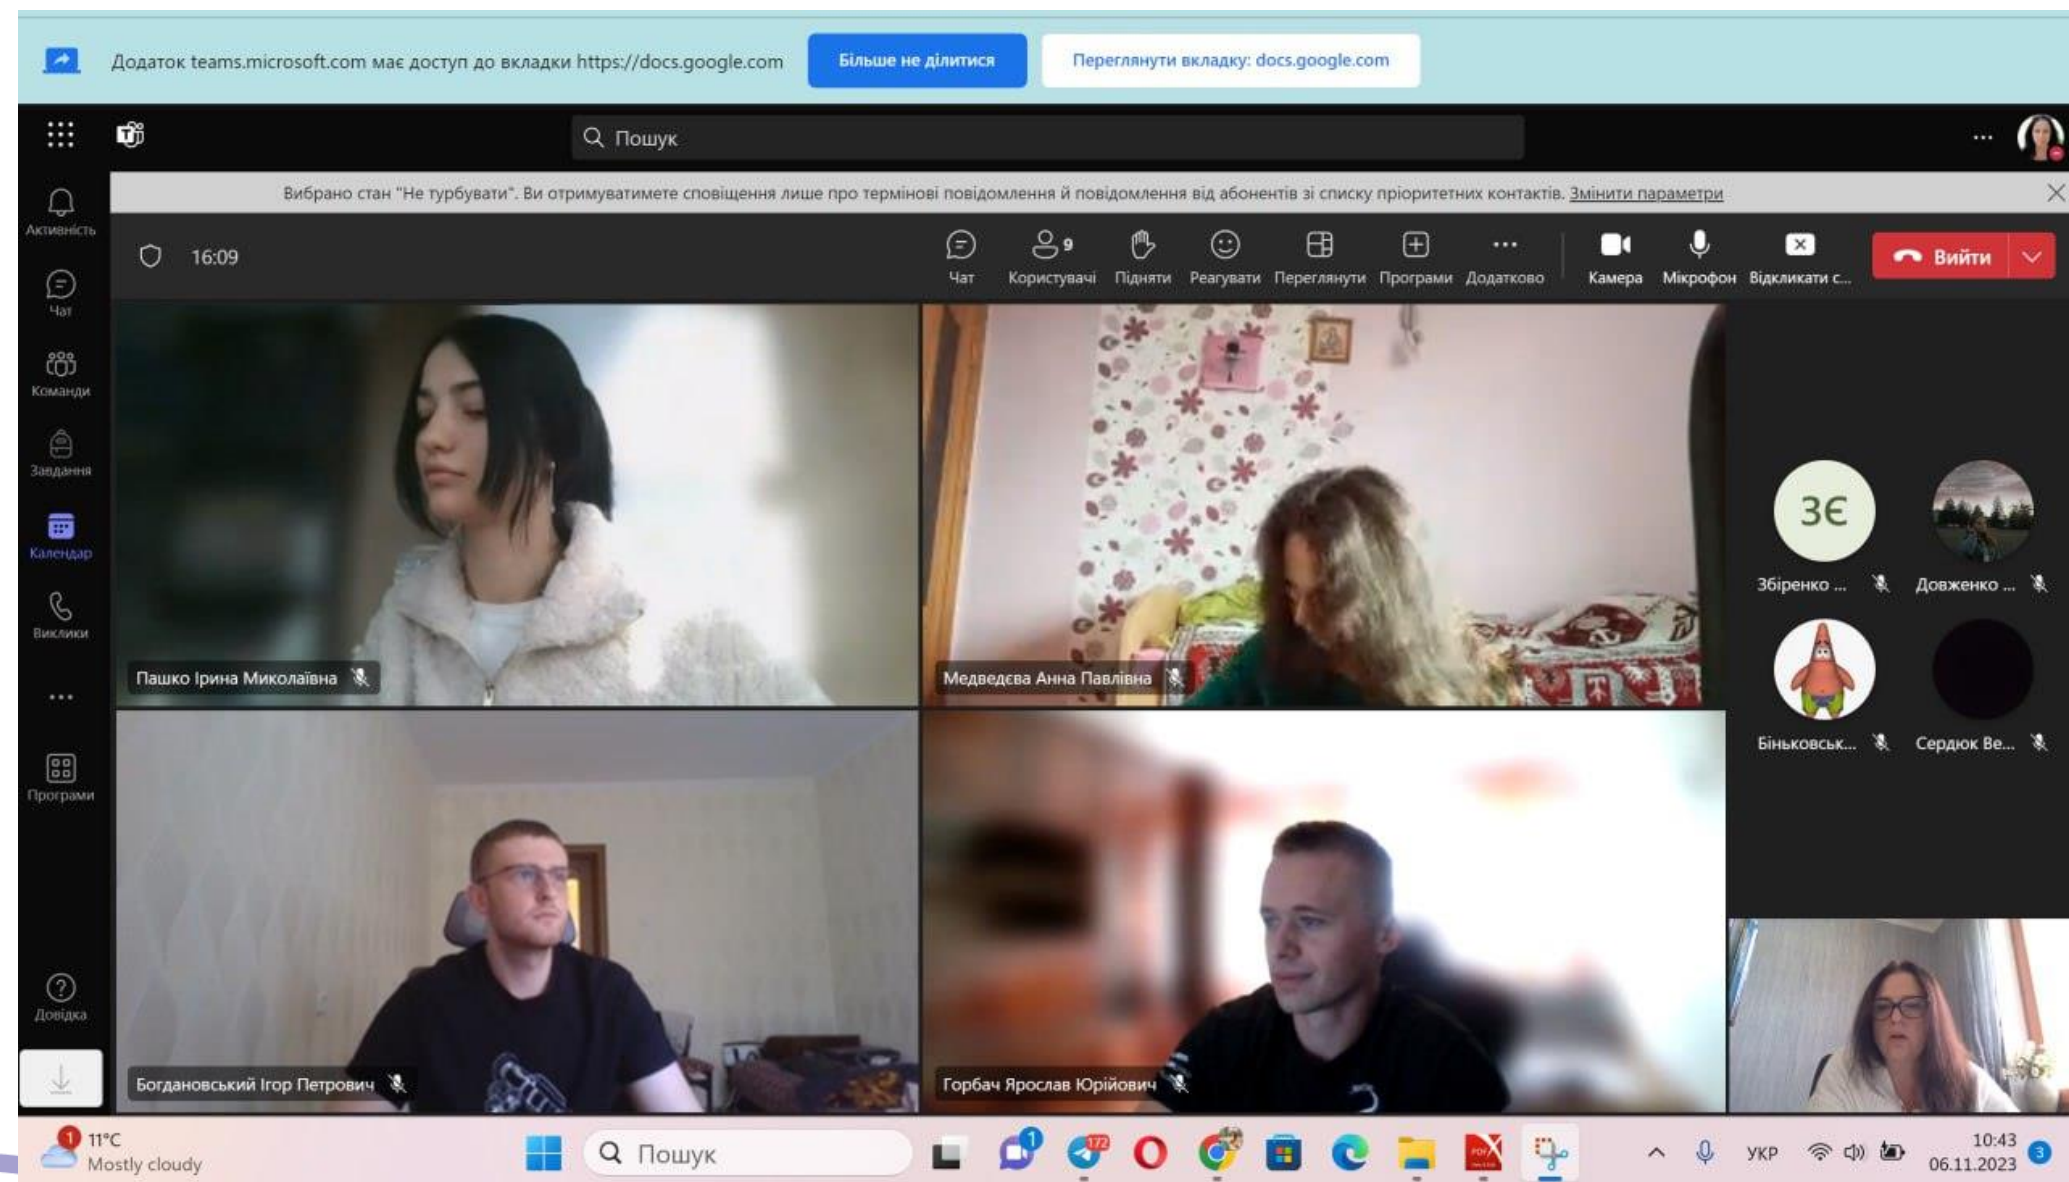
Додаток teams.microsoft.com має доступ до вкладки https://docs.google.com Більше не ділитися Переглянути вкладку: docs.google.com

Пошук

Вибрано стан "Не турбувати". Ви отримуватимете сповіщення лише про термінові повідомлення й повідомлення від абонентів зі списку пріоритетних контактів. Змінити параметри

Активність
Чат
Команди
Завдання
Календар
Виклики
...
Програми
Довідка

16:09

Чат
9
Користувачі
Підняти
Реагувати
Переглянути
Програми
Додатково
Камера
Мікрофон
Відкликати с...
Вийти

Пашко Ірина Миколаївна
Медведєва Анна Павлівна
ЗЄ
Збіренко ...
Довженко ...
Біньковськ...
Сердюк Ве...
Богдановський Ігор Петрович
Горбач Ярослав Юрійович

1
11°C
Mostly cloudy
Пошук
1
172
УКР
10:43
06.11.2023
3